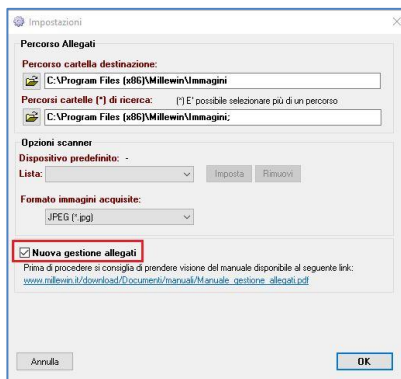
Impostazioni

Percorso Allegati

Percorso cartella destinazione:

C:\Program Files (x86)\Millewin\Immagini

Percorsi cartelle (*) di ricerca: (*) E' possibile selezionare più di un percorso

C:\Program Files (x86)\Millewin\Immagini;

Opzioni scanner

Dispositivo predefinito: -

Lista: Imposta Rimuovi

Formato immagini acquisite:

JPEG (*.jpg)

Nuova gestione allegati

Prima di procedere si consiglia di prendere visione del manuale disponibile al seguente link:

www.millewin.it/download/Documenti/manuali/Manuale_gestione_allegati.pdf

Annulla

OK